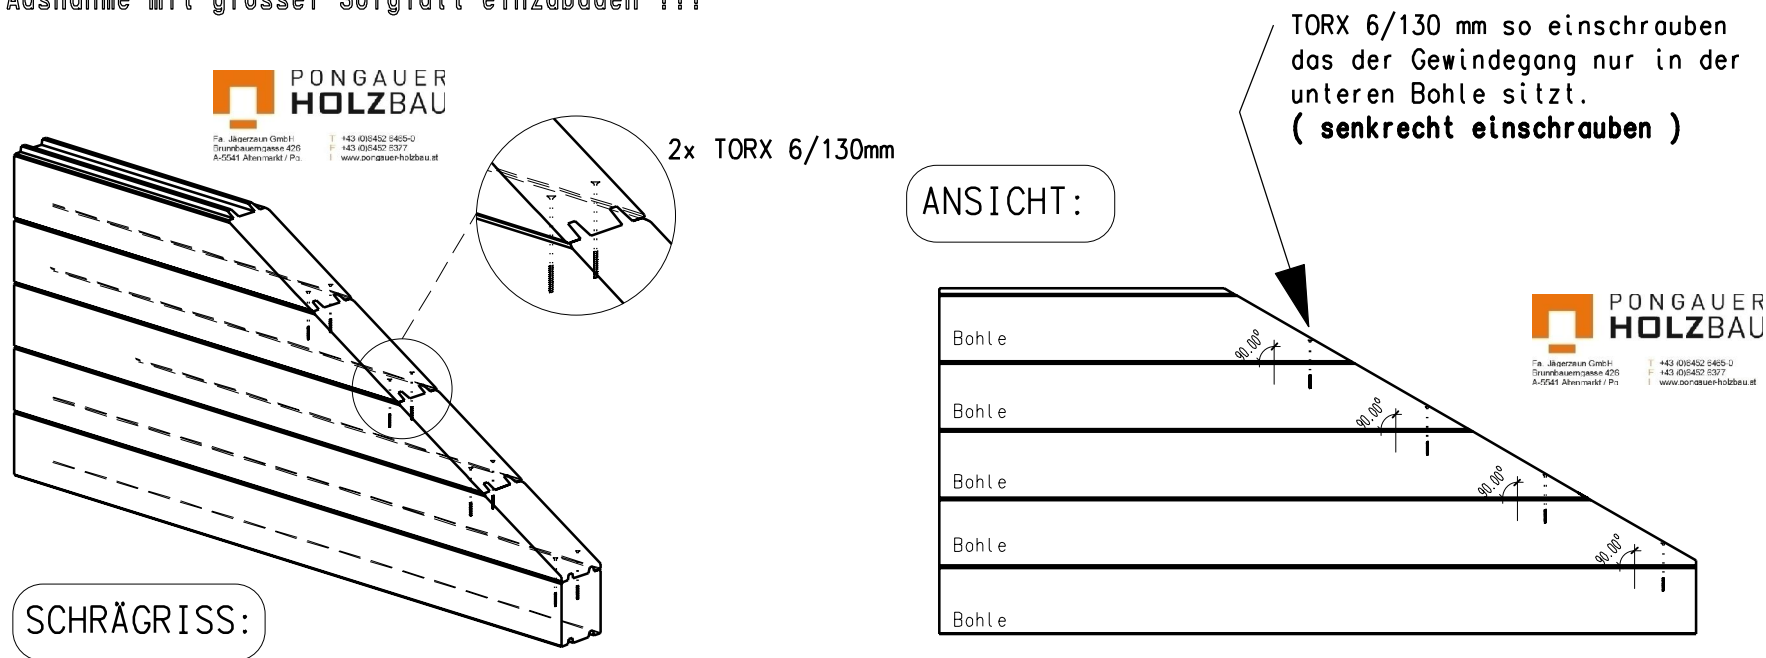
Ausnahme mit grosser Sorgfalt einzubauen !!!

PONGAUER HOLZBAU

Fa. Jägerzaun GmbH
Brunnbauerngasse 426
A-5541 Altenmarkt / Po.

T +43 (0)6452 6465-0
F +43 (0)6452 6377
I www.pongauer-holzbau.at

2x TORX 6/130mm

SCHRÄGRISS:

TORX 6/130 mm so einschrauben das der Gewindegang nur in der unteren Bohle sitzt.
( senkrecht einschrauben )

ANSICHT:

PONGAUER HOLZBAU

Fa. Jägerzaun GmbH
Brunnbauerngasse 426
A-5541 Altenmarkt / Po.

T +43 (0)6452 6465-0
F +43 (0)6452 6377
I www.pongauer-holzbau.at

Bohle
90.00°
Bohle
90.00°
Bohle
90.00°
Bohle
90.00°
Bohle